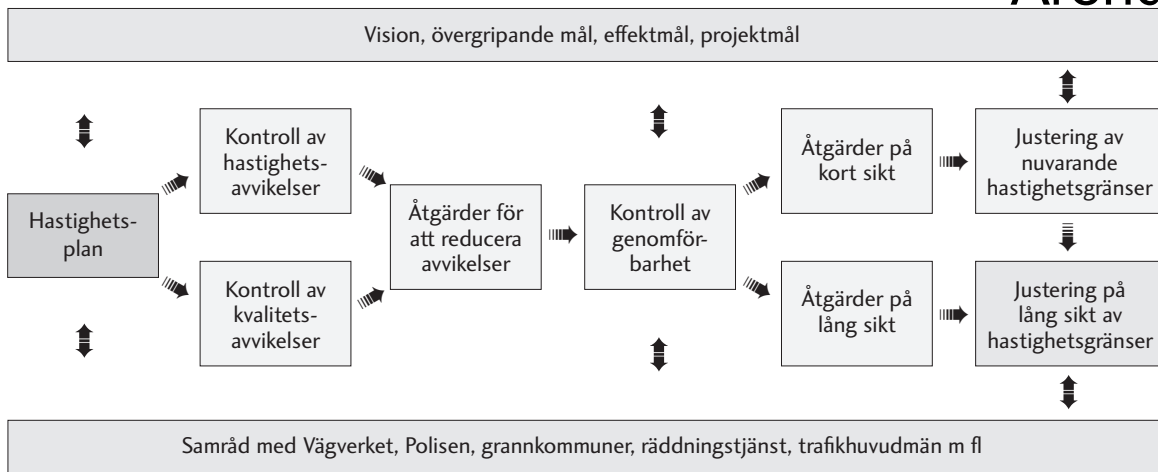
Arbets

Vision, övergripande mål, effektmål, projektmål

Hastighetsplan

Kontroll av hastighetsavvikelser

Kontroll av kvalitetsavvikelser

Åtgärder för att reducera avvikelser

Kontroll av genomförbarhet

Åtgärder på kort sikt

Åtgärder på lång sikt

Justering av nuvarande hastighetsgränser

Justering på lång sikt av hastighetsgränser

Samråd med Vägverket, Polisen, grannkommuner, räddningstjänst, trafikhuvudmän m fl